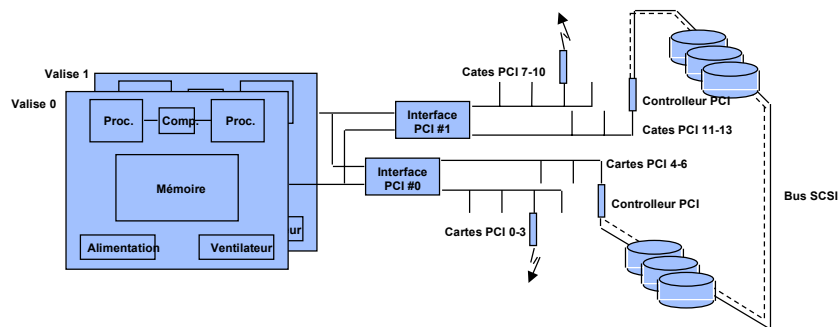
Valise 1

Valise 0

Proc.

Comp.

Proc.

Mémoire

Alimentation

Ventilateur

ur

Interface PCI #1

Interface PCI #0

Cates PCI 7-10

Controlleur PCI

Cates PCI 11-13

Cartes PCI 4-6

Controlleur PCI

Cartes PCI 0-3

Bus SCSI